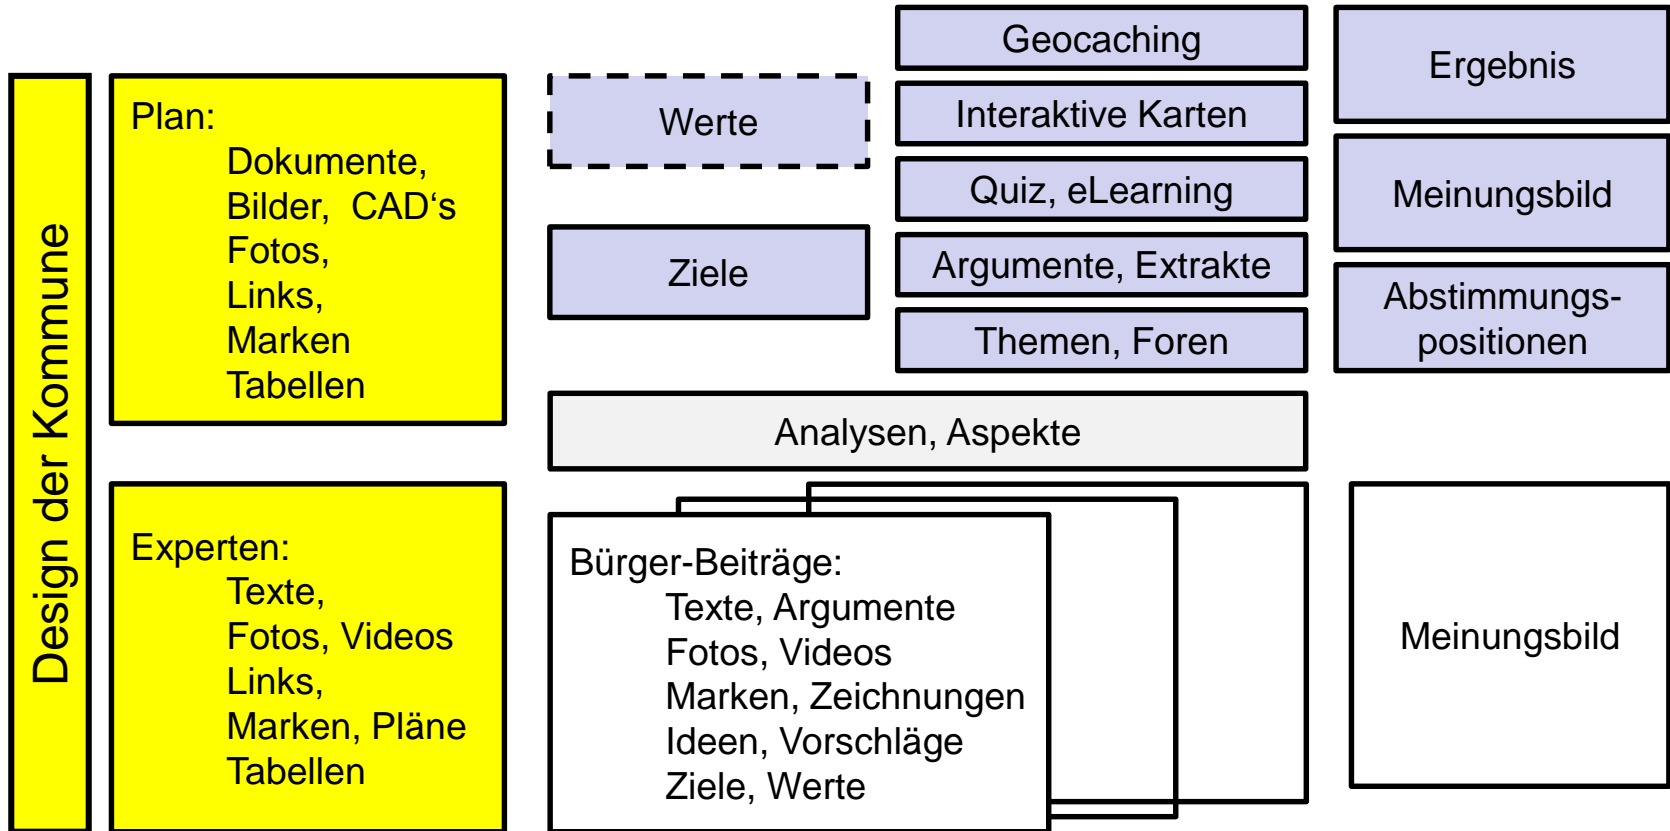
Design der Kommune

Plan:
Dokumente,
Bilder, CAD's
Fotos,
Links,
Marken
Tabellen

Experten:
Texte,
Fotos, Videos
Links,
Marken, Pläne
Tabellen

Werte

Ziele

Geocaching

Interaktive Karten

Quiz, eLearning

Argumente, Extrakte

Themen, Foren

Ergebnis

Meinungsbild

Abstimmungspositionen

Analysen, Aspekte

Bürger-Beiträge:
Texte, Argumente
Fotos, Videos
Marken, Zeichnungen
Ideen, Vorschläge
Ziele, Werte

Meinungsbild